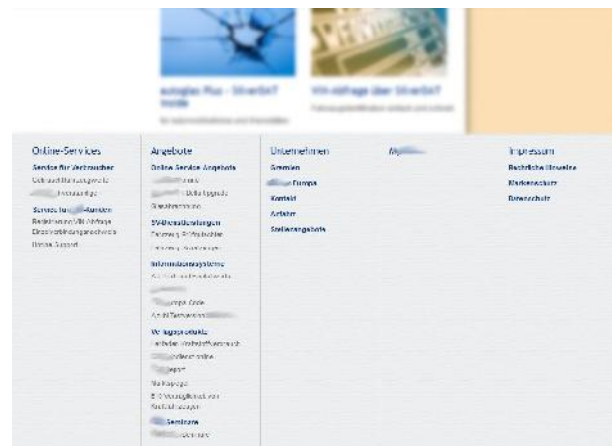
autoglas Plus - SilverDAT Inside

VIN-Abfrage über SilverDAT

Online-Services

Service für Verbraucher

Gebrauchtwagenwerte

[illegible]

Service für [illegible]-Kunden

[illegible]

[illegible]

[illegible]

Angebote

Online-Service-Angebote

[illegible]

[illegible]

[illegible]

SV-Dienstleistungen

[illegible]

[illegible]

Informationssysteme

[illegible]

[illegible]

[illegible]

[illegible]

Verlagsprodukte

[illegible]

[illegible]

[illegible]

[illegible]

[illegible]

Seminare

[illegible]

Unternehmen

Gremien

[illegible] Europa

Kontakt

Anfahrt

Stellenangebote

My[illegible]

Impressum

Rechtliche Hinweise

Markenschutz

Datenschutz